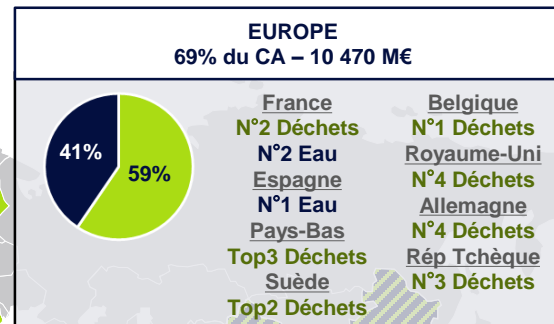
EUROPE
69% du CA – 10 470 M€

41%
59%

France
N°2 Déchets
N°2 Eau
Espagne
N°1 Eau
Pays-Bas
Top3 Déchets
Suède
Top2 Déchets

Belgique
N°1 Déchets
Royaume-Uni
N°4 Déchets
Allemagne
N°4 Déchets
Rép Tchèque
N°3 Déchets